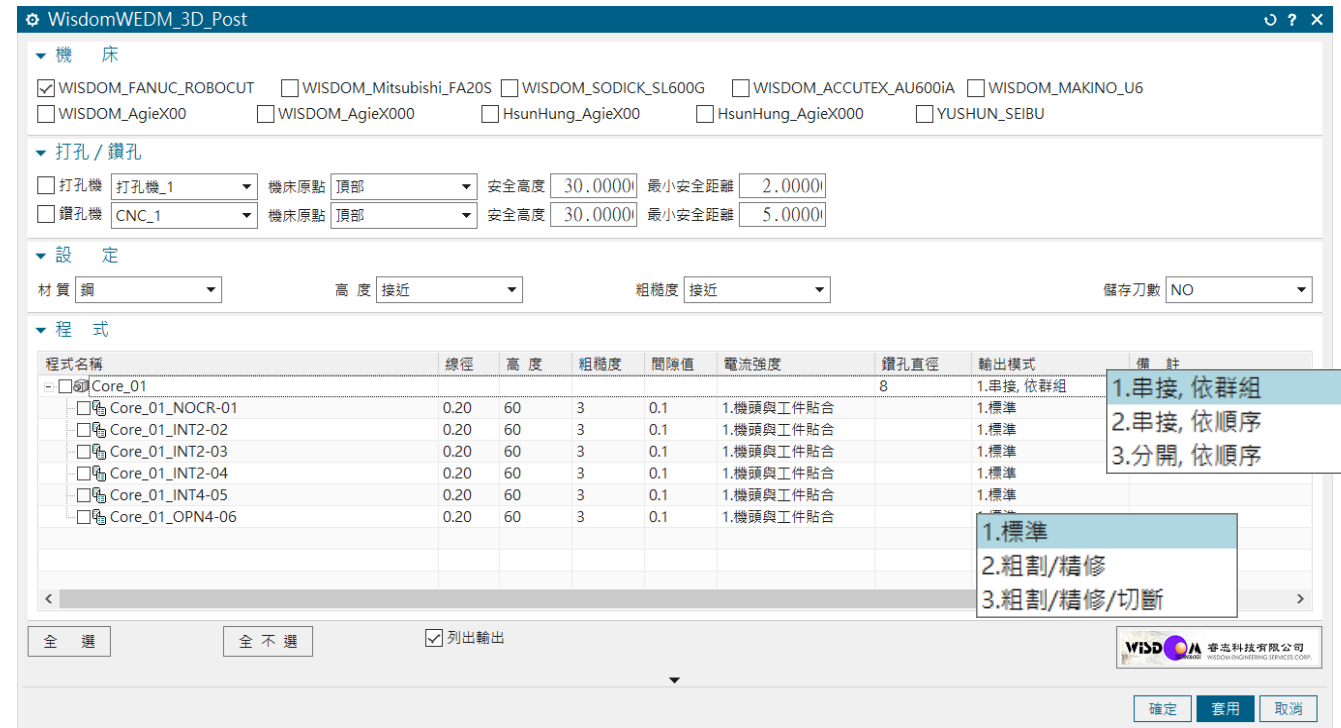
WisdomWEDM_3D_Post

機 床

WISDOM_FANUC_ROBOCUT WISDOM_Mitsubishi_FA20S WISDOM_SODICK_SL600G WISDOM_ACCUTEX_AU600iA WISDOM_MAKINO_U6
WISDOM_AgieX00 WISDOM_AgieX000 HsunHung_AgieX00 HsunHung_AgieX000 YUSHUN_SEIBU

打孔 / 鑽孔

打孔機 打孔機_1 機床原點 頂部 安全高度 30.0000 最小安全距離 2.0000
鑽孔機 CNC_1 機床原點 頂部 安全高度 30.0000 最小安全距離 5.0000

設 定

材質 鋼 高 度 接近 粗糙度 接近 儲存刀數 NO

程 式

| 程式名稱 | 線徑 | 高 度 | 粗糙度 | 間隙值 | 電流強度 | 鑽孔直徑 | 輸出模式 | 備 註 |
|---|---|---|---|---|---|---|---|---|
| Core_01 | | | | | | 8 | 1.串接, 依群組 | |
| Core_01_NOCR-01 | 0.20 | 60 | 3 | 0.1 | 1.機頭與工件貼合 | | 1.標準 | |
| Core_01_INT2-02 | 0.20 | 60 | 3 | 0.1 | 1.機頭與工件貼合 | | 1.標準 | |
| Core_01_INT2-03 | 0.20 | 60 | 3 | 0.1 | 1.機頭與工件貼合 | | 1.標準 | |
| Core_01_INT2-04 | 0.20 | 60 | 3 | 0.1 | 1.機頭與工件貼合 | | 1.標準 | |
| Core_01_INT4-05 | 0.20 | 60 | 3 | 0.1 | 1.機頭與工件貼合 | | 1.標準 | |
| Core_01_OPN4-06 | 0.20 | 60 | 3 | 0.1 | 1.機頭與工件貼合 | | | |

1.串接, 依群組
2.串接, 依順序
3.分開, 依順序

1.標準
2.粗割/精修
3.粗割/精修/切斷

全 選 全 不 選 列出輸出

WISDOM 睿志科技有限公司 WISDOM ENGINEERING SERVICES CORP.

確定 套用 取消